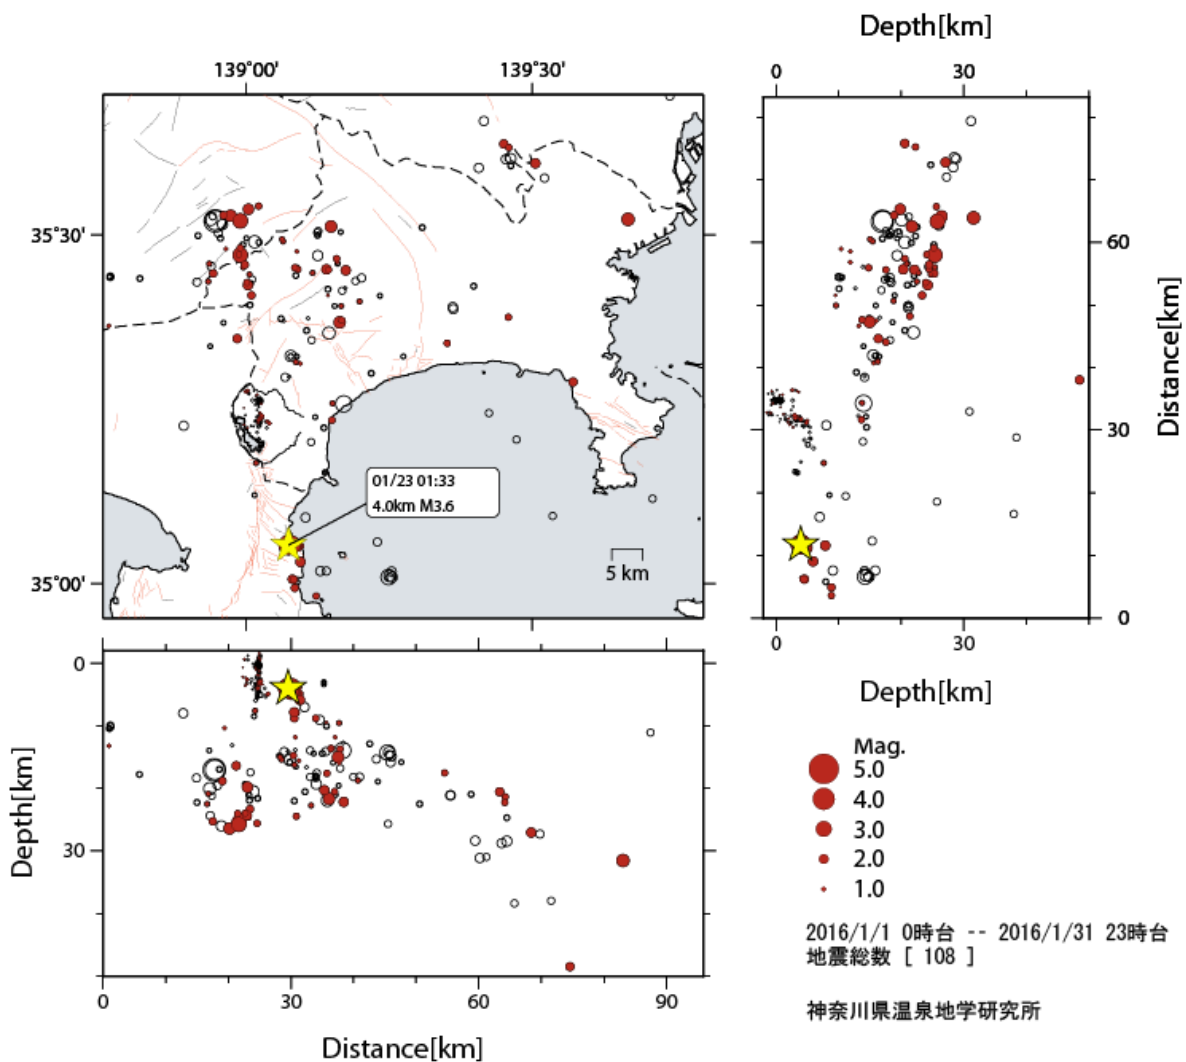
139°00'
139°30'
35°30'
35°00'
01/23 01:33
4.0km M3.6
5 km

Depth[km]
0
30
60
30
0
Distance[km]
Depth[km]

0
30
Depth[km]
0
30
60
90
Distance[km]

Mag.
5.0
4.0
3.0
2.0
1.0
2016/1/1 0時台 -- 2016/1/31 23時台
地震総数 [ 108 ]

神奈川県温泉地学研究所